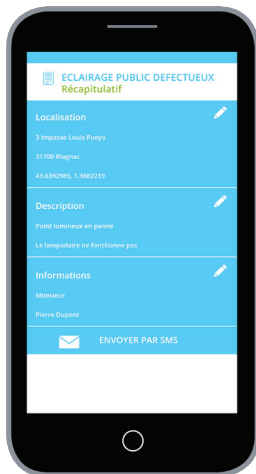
ECLAIRAGE PUBLIC DEFECTUEUX
Récapitulatif

Localisation

3 Impasse Louis Pueyo

31700 Blagnac

43.6392985, 1.3682219

Description

Point lumineux en panne

Le lampadaire ne fonctionne pas

Informations

Monsieur

Pierre Dupont

ENVOYER PAR SMS